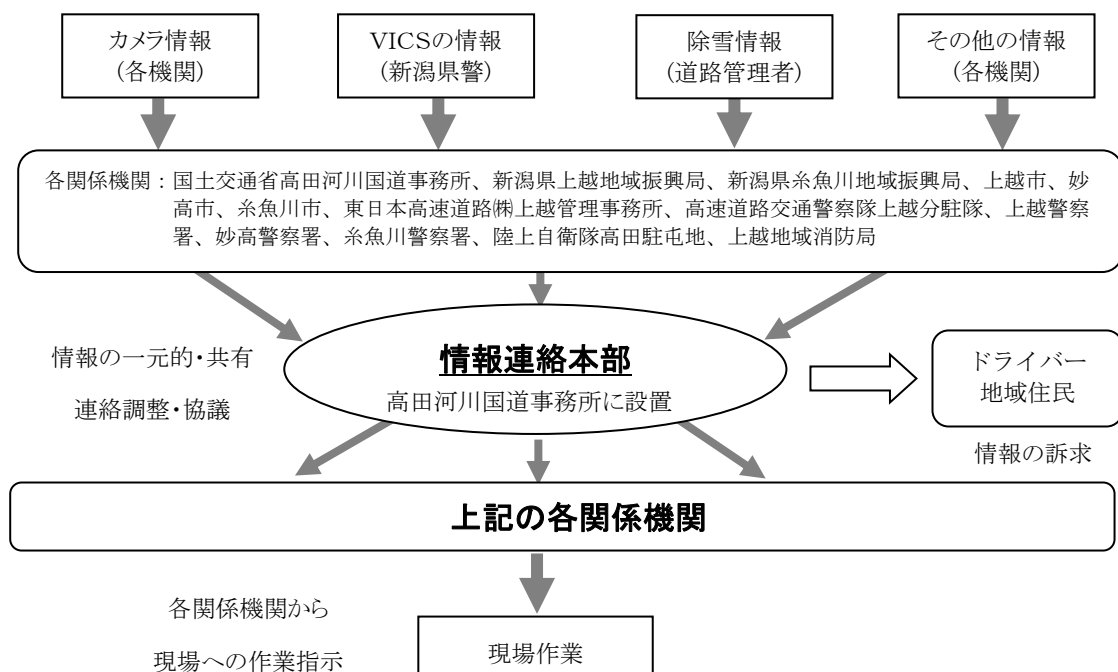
カメラ情報
（各機関）

VICSの情報
（新潟県警）

除雪情報
（道路管理者）

その他の情報
（各機関）

各関係機関：国土交通省高田河川国道事務所、新潟県上越地域振興局、新潟県糸魚川地域振興局、上越市、妙高市、糸魚川市、東日本高速道路㈱上越管理事務所、高速道路交通警察隊上越分駐隊、上越警察署、妙高警察署、糸魚川警察署、陸上自衛隊高田駐屯地、上越地域消防局

情報の一元的・共有

連絡調整・協議

情報連絡本部

高田河川国道事務所に設置

ドライバー
地域住民

情報の訴求

上記の各関係機関

各関係機関から

現場への作業指示

現場作業